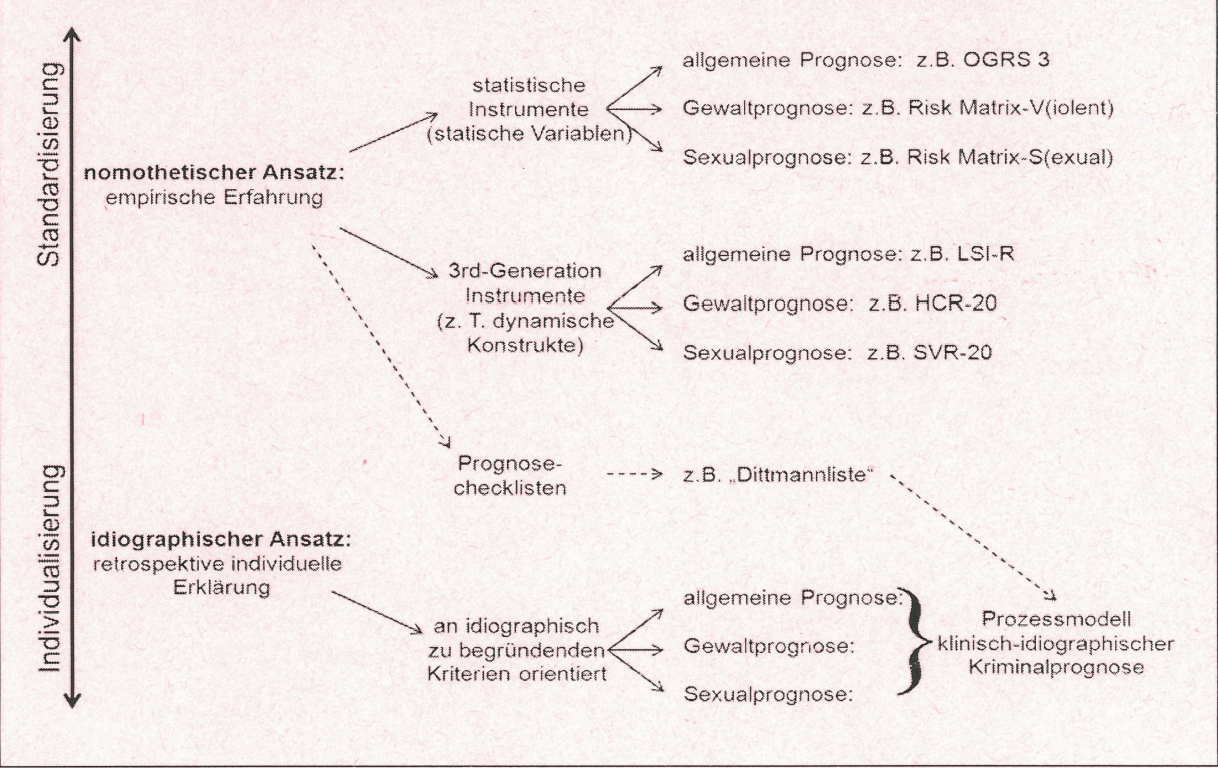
Standardisierung

Individualisierung

nomothetischer Ansatz:
empirische Erfahrung

statistische Instrumente (statische Variablen)

allgemeine Prognose: z.B. OGRS 3

Gewaltprognose: z.B. Risk Matrix-V(iolent)

Sexualprognose: z.B. Risk Matrix-S(exual)

3rd-Generation Instrumente (z. T. dynamische Konstrukte)

allgemeine Prognose: z.B. LSI-R

Gewaltprognose: z.B. HCR-20

Sexualprognose: z.B. SVR-20

Prognose-checklisten

z.B. „Dittmannliste"

idiographischer Ansatz:
retrospektive individuelle Erklärung

an idiographisch zu begründenden Kriterien orientiert

allgemeine Prognose:

Gewaltprognose:

Sexualprognose:

Prozessmodell klinisch-idiographischer Kriminalprognose